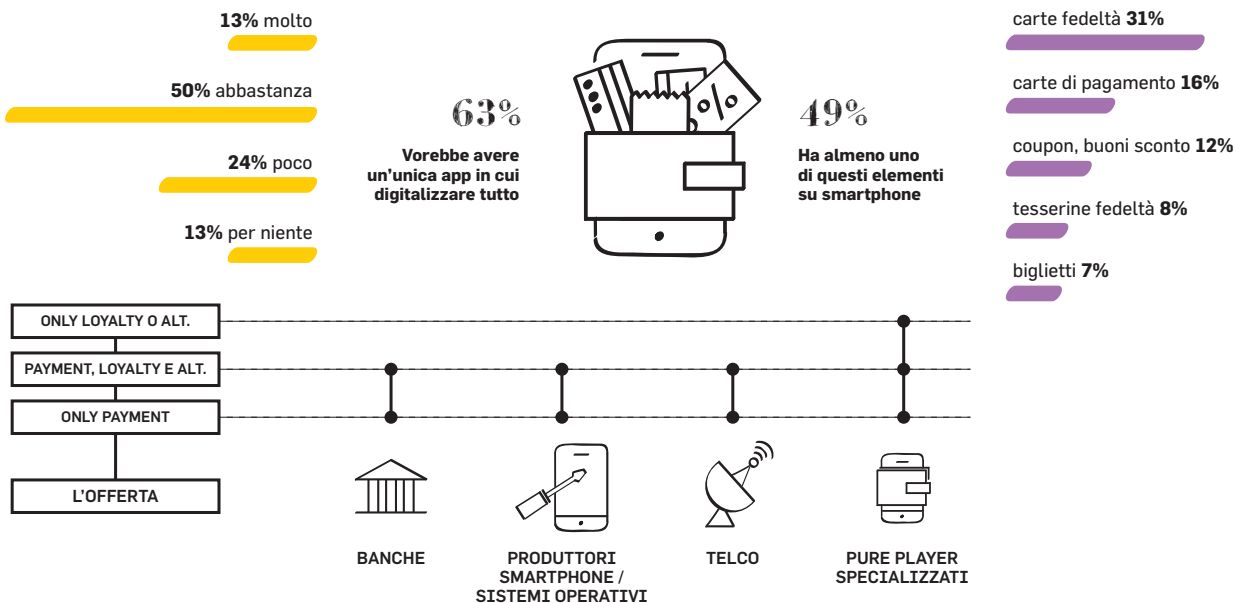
**13%** molto

**50%** abbastanza

**24%** poco

**13%** per niente

63%

**Vorebbe avere un'unica app in cui digitalizzare tutto**

%

49%

**Ha almeno uno di questi elementi su smartphone**

carte fedeltà **31%**

carte di pagamento **16%**

coupon, buoni sconto **12%**

tesserine fedeltà **8%**

biglietti **7%**

ONLY LOYALTY O ALT.

PAYMENT, LOYALTY E ALT.

ONLY PAYMENT

L'OFFERTA

BANCHE

PRODUTTORI SMARTPHONE / SISTEMI OPERATIVI

TELCO

PURE PLAYER SPECIALIZZATI